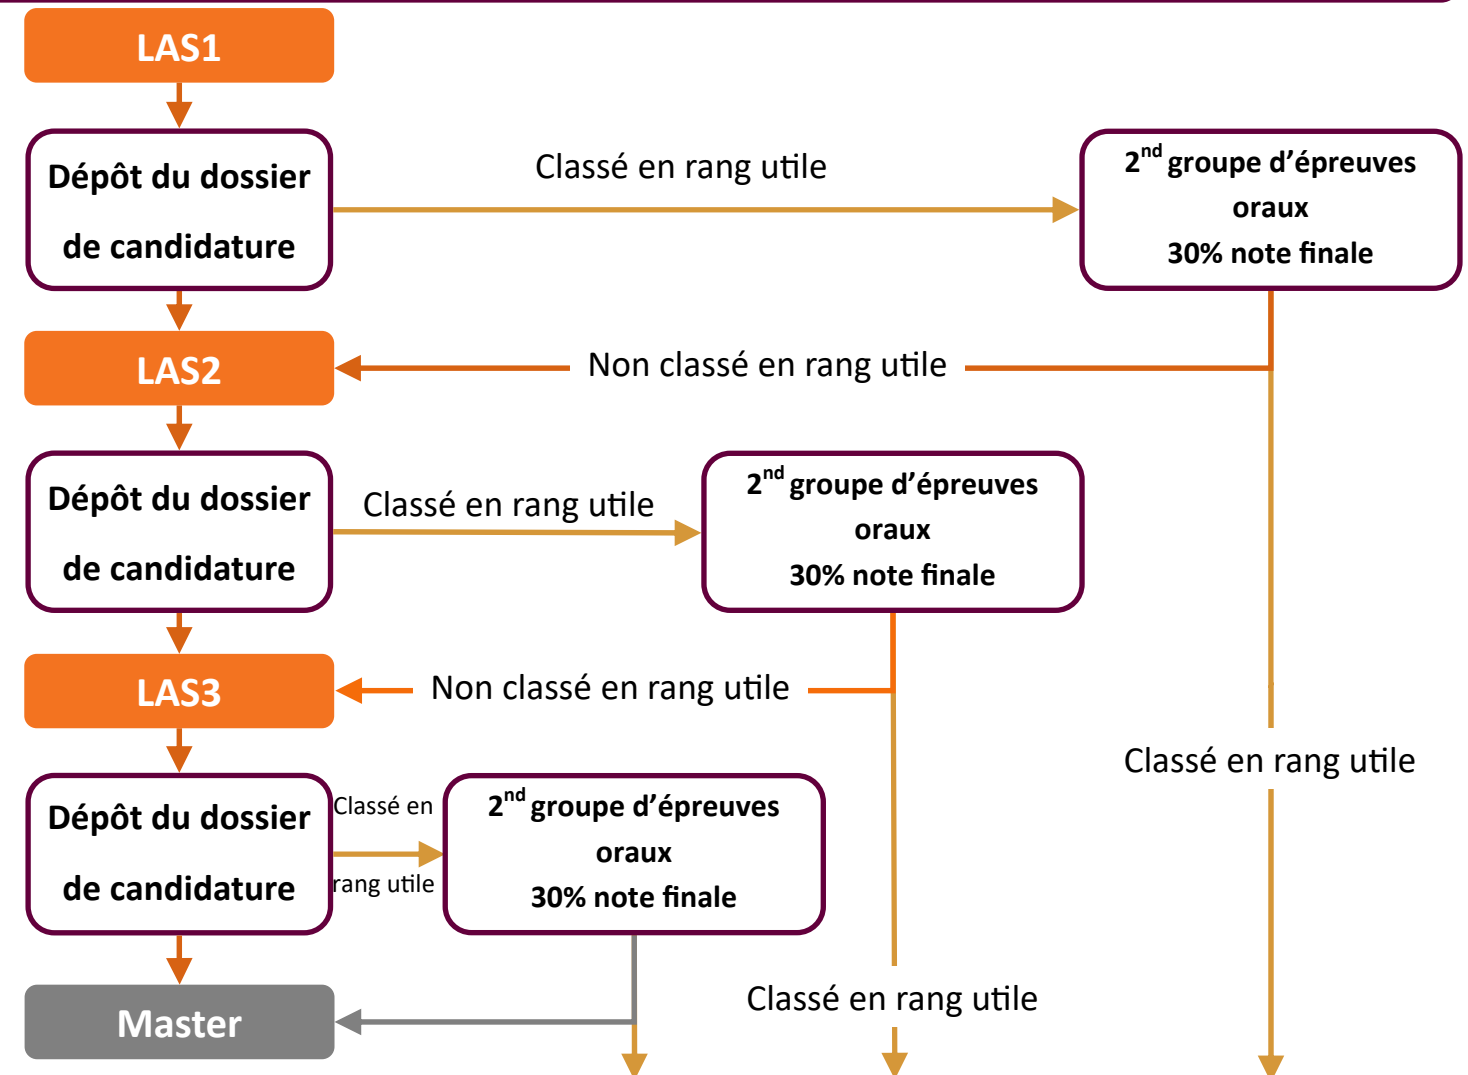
LAS1

Dépôt du dossier de candidature

Classé en rang utile

$2^{nd}$ groupe d'épreuves oraux
30% note finale

LAS2

Non classé en rang utile

Dépôt du dossier de candidature

Classé en rang utile

$2^{nd}$ groupe d'épreuves oraux
30% note finale

LAS3

Non classé en rang utile

Classé en rang utile

Dépôt du dossier de candidature

Classé en rang utile

$2^{nd}$ groupe d'épreuves oraux
30% note finale

Master

Classé en rang utile